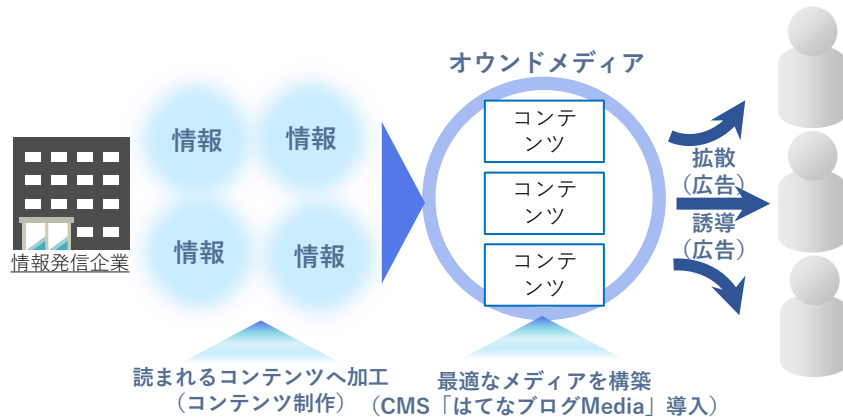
情報発信企業

情報
情報
情報
情報

オウンドメディア

コンテンツ
コンテンツ
コンテンツ

拡散（広告）
誘導（広告）

読まれるコンテンツへ加工（コンテンツ制作）

最適なメディアを構築（CMS「はてなブログMedia」導入）